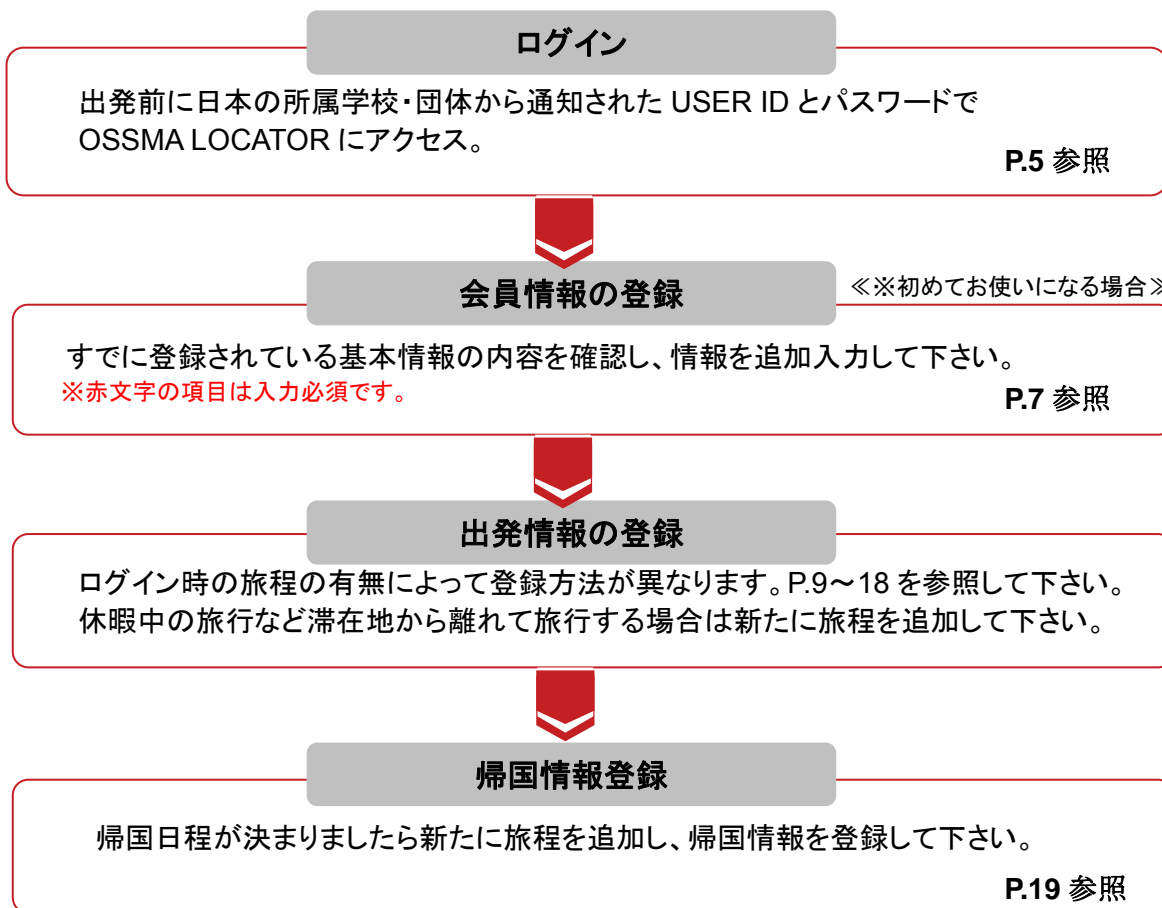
ログイン

出発前に日本の所属学校・団体から通知された USER ID とパスワードで OSSMA LOCATOR にアクセス。

P.5 参照

会員情報の登録

≪※初めてお使いになる場合≫

すでに登録されている基本情報の内容を確認し、情報を追加入力して下さい。
※赤文字の項目は入力必須です。

P.7 参照

出発情報の登録

ログイン時の旅程の有無によって登録方法が異なります。P.9～18 を参照して下さい。
休暇中の旅行など滞在地から離れて旅行する場合は新たに旅程を追加して下さい。

帰国情報登録

帰国日程が決まりましたら新たに旅程を追加し、帰国情報を登録して下さい。

P.19 参照